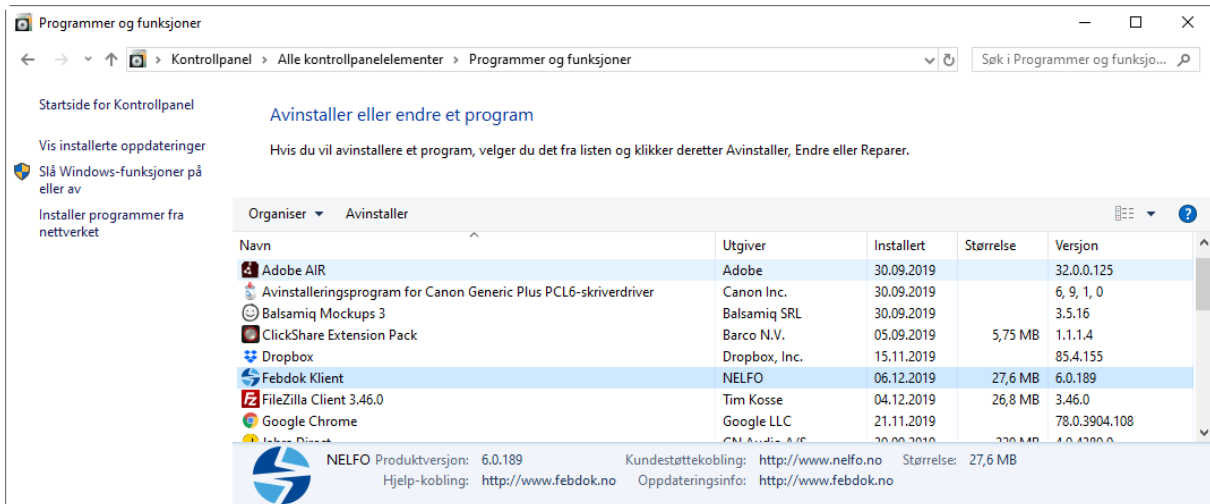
Programmer og funksjoner

Kontrollpanel > Alle kontrollpanelelementer > Programmer og funksjoner

Søk i Programmer og funksjo...

Startside for Kontrollpanel

Vis installerte oppdateringer

Slå Windows-funksjoner på eller av

Installer programmer fra nettverket

Avinstaller eller endre et program

Hvis du vil avinstallere et program, velger du det fra listen og klikker deretter Avinstaller, Endre eller Reparer.

Organiser ▾ Avinstaller

| Navn | Utgiver | Installert | Størrelse | Versjon |
|---|---|---|---|---|
| Adobe AIR | Adobe | 30.09.2019 | | 32.0.0.125 |
| Avinstalleringsprogram for Canon Generic Plus PCL6-skriverdriver | Canon Inc. | 30.09.2019 | | 6, 9, 1, 0 |
| Balsamiq Mockups 3 | Balsamiq SRL | 30.09.2019 | | 3.5.16 |
| ClickShare Extension Pack | Barco N.V. | 05.09.2019 | 5,75 MB | 1.1.1.4 |
| Dropbox | Dropbox, Inc. | 15.11.2019 | | 85.4.155 |
| Febdok Klient | NELFO | 06.12.2019 | 27,6 MB | 6.0.189 |
| FileZilla Client 3.46.0 | Tim Kosse | 04.12.2019 | 26,8 MB | 3.46.0 |
| Google Chrome | Google LLC | 21.11.2019 | | 78.0.3904.108 |
| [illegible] | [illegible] | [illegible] | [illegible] | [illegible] |

NELFO Produktversjon: 6.0.189 Kundestøttekobling: http://www.nelfo.no Størrelse: 27,6 MB
Hjelp-kobling: http://www.febdok.no Oppdateringsinfo: http://www.febdok.no